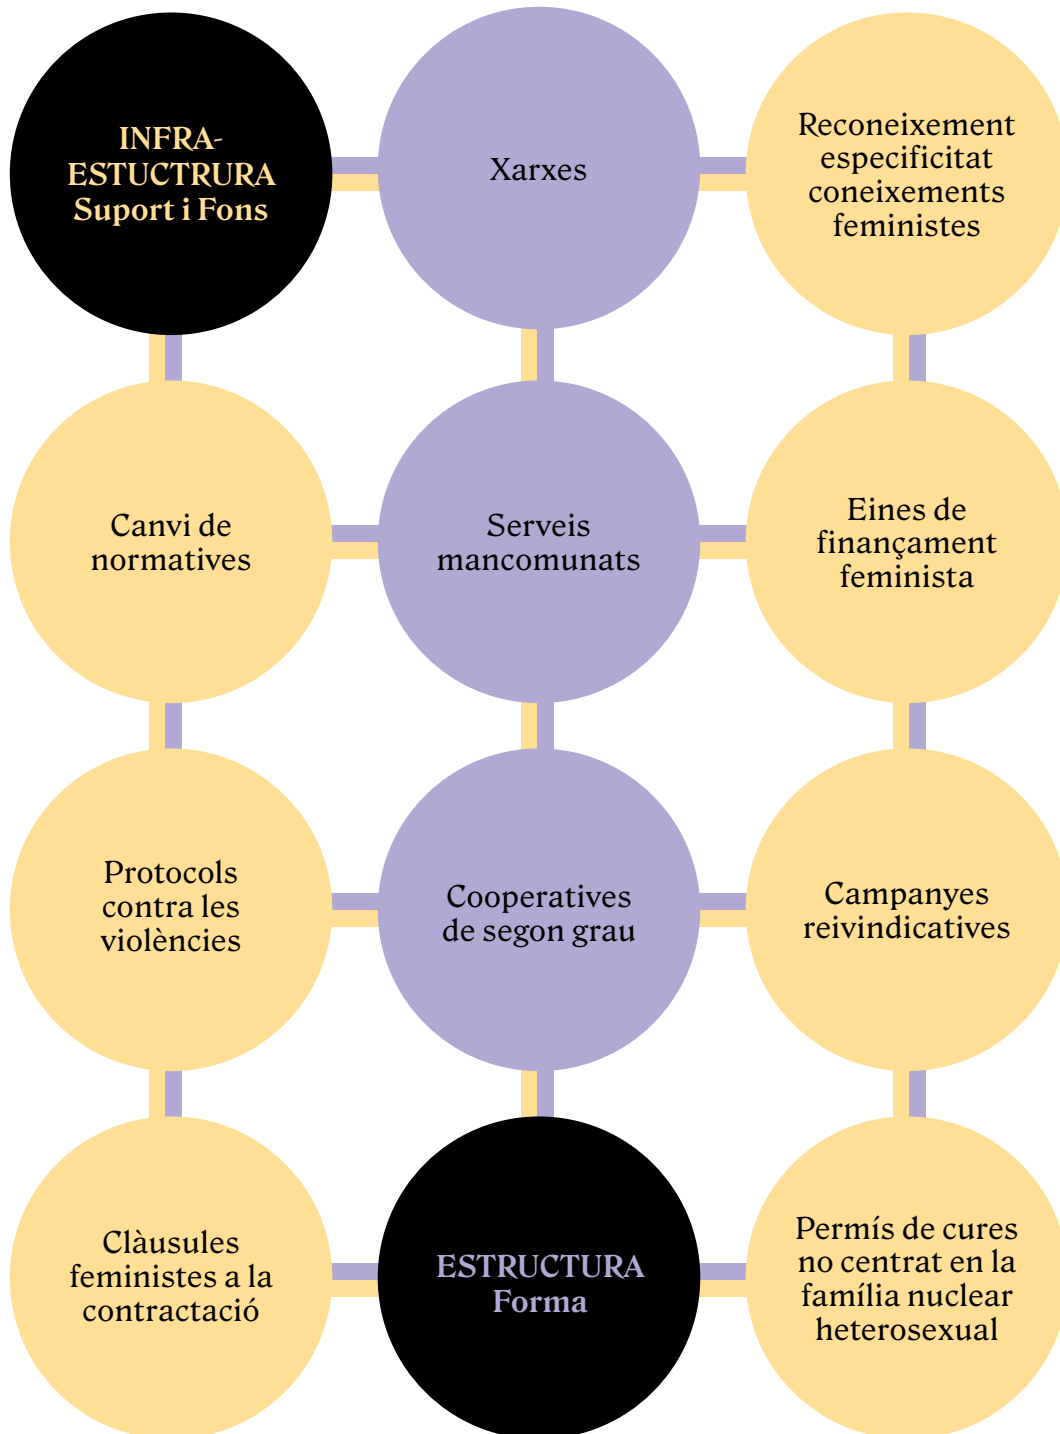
INFRA-ESTUCTRURA
Suport i Fons

Xarxes

Reconeixement especificitat coneixements feministes

Canvi de normatives

Serveis mancomunats

Eines de finançament feminista

Protocols contra les violències

Cooperatives de segon grau

Campanyes reivindicatives

Clàusules feministes a la contractació

ESTRUCTURA
Forma

Permís de cures no centrat en la família nuclear heterosexual